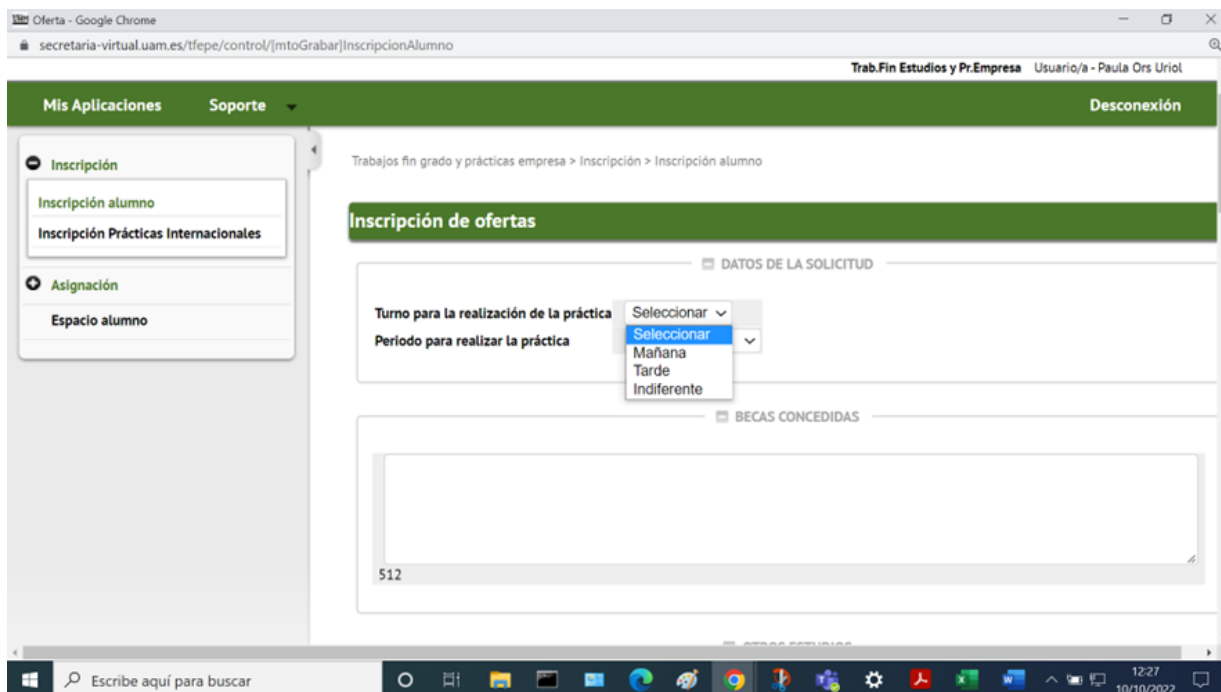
Oferta - Google Chrome
secretaria-virtual.uam.es/tfepe/control/[mtoGrabar]InscripcionAlumno

Trab.Fin Estudios y Pr.Empresa Usuario/a - Paula Ors Uriol

Mis Aplicaciones Soporte
Desconexión

Inscripción
Inscripción alumno
Inscripción Prácticas Internacionales
Asignación
Espacio alumno

Trabajos fin grado y prácticas empresa > Inscripción > Inscripción alumno

Inscripción de ofertas

DATOS DE LA SOLICITUD

Turno para la realización de la práctica Seleccionar
Periodo para realizar la práctica
Seleccionar
Mañana
Tarde
Indiferente

BECAS CONCEDIDAS

512

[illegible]

Escribe aquí para buscar
12:27
10/10/2022